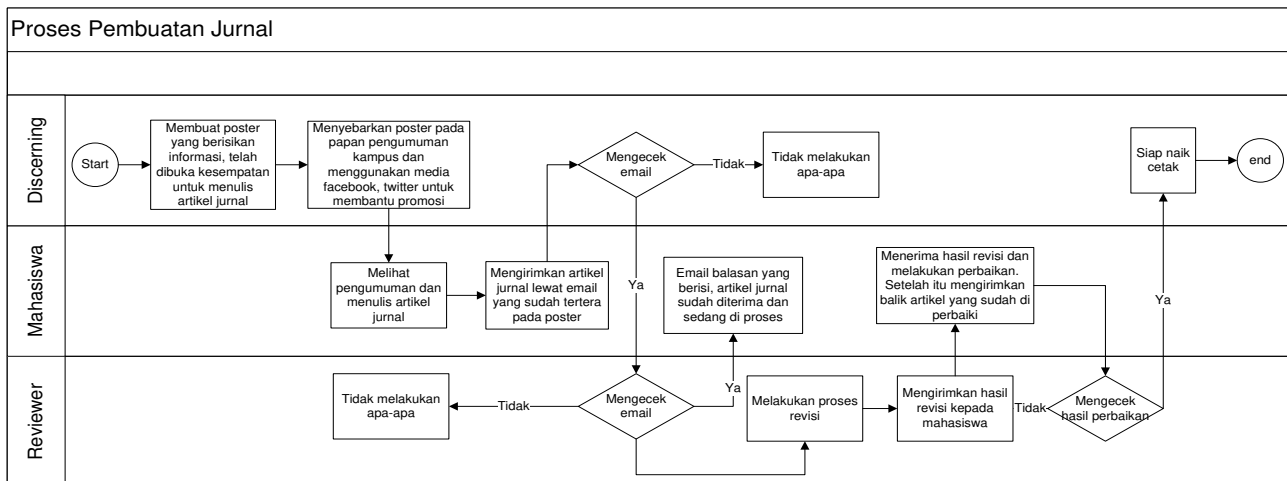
Proses Pembuatan Jurnal

Discerning

Start

Membuat poster yang berisikan informasi, telah dibuka kesempatan untuk menulis artikel jurnal

Menyebarkan poster pada papan pengumuman kampus dan menggunakan media facebook, twitter untuk membantu promosi

Mengecek email

Tidak

Tidak melakukan apa-apa

Siap naik cetak

end

Mahasiswa

Melihat pengumuman dan menulis artikel jurnal

Mengirimkan artikel jurnal lewat email yang sudah tertera pada poster

Ya

Email balasan yang berisi, artikel jurnal sudah diterima dan sedang di proses

Menerima hasil revisi dan melakukan perbaikan. Setelah itu mengirimkan balik artikel yang sudah di perbaiki

Ya

Reviewer

Tidak melakukan apa-apa

Tidak

Mengecek email

Ya

Melakukan proses revisi

Mengirimkan hasil revisi kepada mahasiswa

Tidak

Mengecek hasil perbaikan